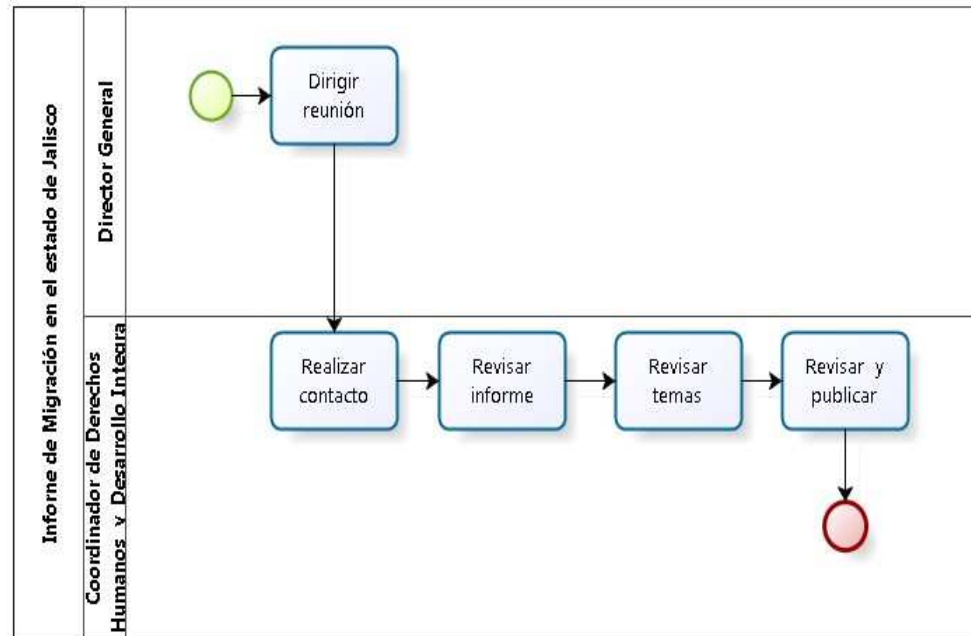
Informe de Migración en el estado de Jalisco

Director General

Dirigir reunión

Coordinador de Derechos Humanos y Desarrollo Integra

Realizar contacto

Revisar informe

Revisar temas

Revisar y publicar